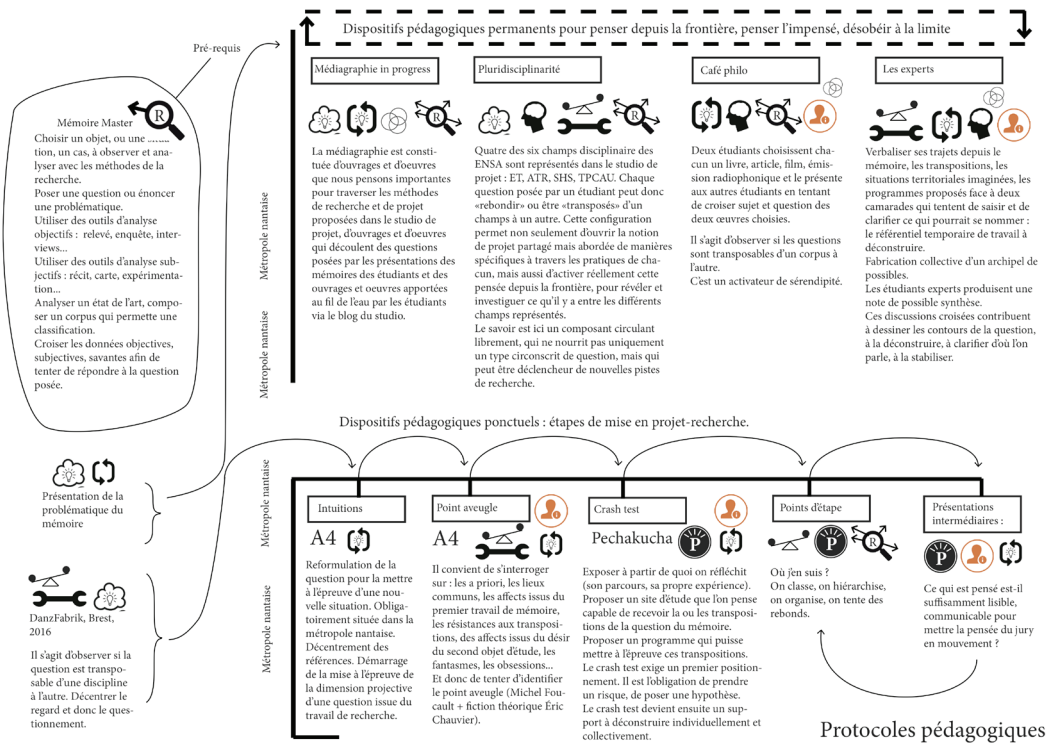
Dispositifs pédagogiques permanents pour penser depuis la frontière, penser l'impensé, désobéir à la limite

Pré-requis

Mémoire Master

R

Choisir un objet, ou une ......., un cas, à observer et analyser avec les méthodes de la recherche.
Poser une question ou énoncer un problématique.
Utiliser des outils d'analyse objectifs : relevé, enquête, interviews...
Utiliser des outils d'analyse subjectifs : récit, carte, expérimentation...
Analyser un état de l'art, composer un corpus qui permette une classification.
Croiser les données objectives, subjectives, savantes afin de tenter de répondre à la question posée.

Métropole nantaise

Métropole nantaise

Médiagraphie in progress

R

La médiagraphie est constituée d'ouvrages et d'oeuvres que nous pensons importantes pour traverser les méthodes de recherche et de projet proposées dans le studio de projet, d'ouvrages et d'oeuvres qui découlent des questions posées par les présentations des mémoires des étudiants et des ouvrages et oeuvres apportées au fil de l'eau par les étudiants via le blog du studio.

Pluridisciplinarité

R

Quatre des six champs disciplinaire des ENSA sont représentés dans le studio de projet : ET, ATR, SHS, TPCAU. Chaque question posée par un étudiant peut donc «rebondir» ou être «transposés» d'un champs à un autre. Cette configuration permet non seulement d'ouvrir la notion de projet partagé mais abordée de manières spécifiques à travers les pratiques de chacun, mais aussi d'activer réellement cette pensée depuis la frontière, pour révéler et investiguer ce qu'il y a entre les différents champs représentés.
Le savoir est ici un composant circulant librement, qui ne nourrit pas uniquement un type circonscrit de question, mais qui peut être déclencheur de nouvelles pistes de recherche.

Café philo

R

Deux étudiants choisissent chacun un livre, article, film, émission radiophonique et le présente aux autres étudiants en tentant de croiser sujet et question des deux œuvres choisies.

Il s'agit d'observer si les questions sont transposables d'un corpus à l'autre.
C'est un activateur de sérendipité.

Les experts

Verbaliser ses trajets depuis le mémoire, les transpositions, les situations territoriales imaginées, les programmes proposés face à deux camarades qui tentent de saisir et de clarifier ce qui pourrait se nommer : le référentiel temporaire de travail à déconstruire.
Fabrication collective d'un archipel de possibles.
Les étudiants experts produisent une note de possible synthèse.
Ces discussions croisées contribuent à dessiner les contours de la question, à la déconstruire, à clarifier d'où l'on parle, à la stabiliser.

Dispositifs pédagogiques ponctuels : étapes de mise en projet-recherche.

Présentation de la problématique du mémoire

DanzFabrik, Brest, 2016

Il s'agit d'observer si la question est transposable d'une discipline à l'autre. Décentrer le regard et donc le questionnement.

Métropole nantaise

Métropole nantaise

Intuitions

A4

Reformulation de la question pour la mettre à l'épreuve d'une nouvelle situation. Obligatoirement située dans la métropole nantaise.
Décentrement des références. Démarrage de la mise à l'épreuve de la dimension projective d'une question issue du travail de recherche.

Point aveugle

A4

Il convient de s'interroger sur : les a priori, les lieux communs, les affects issus du premier travail de mémoire, les résistances aux transpositions, des affects issus du désir du second objet d'étude, les fantasmes, les obsessions...
Et donc de tenter d'identifier le point aveugle (Michel Foucault + fiction théorique Éric Chauvier).

Crash test

Pechakucha

P

Exposer à partir de quoi on réfléchit (son parcours, sa propre expérience).
Proposer un site d'étude que l'on pense capable de recevoir la ou les transpositions de la question du mémoire.
Proposer un programme qui puisse mettre à l'épreuve ces transpositions.
Le crash test exige un premier positionnement. Il est l'obligation de prendre un risque, de poser une hypothèse.
Le crash test devient ensuite un support à déconstruire individuellement et collectivement.

Points d'étape

P

R

Où j'en suis ?
On classe, on hiérarchise, on organise, on tente des rebonds.

Présentations intermédiaires :

P

Ce qui est pensé est-il suffisamment lisible, communicable pour mettre la pensée du jury en mouvement ?

Protocoles pédagogiques